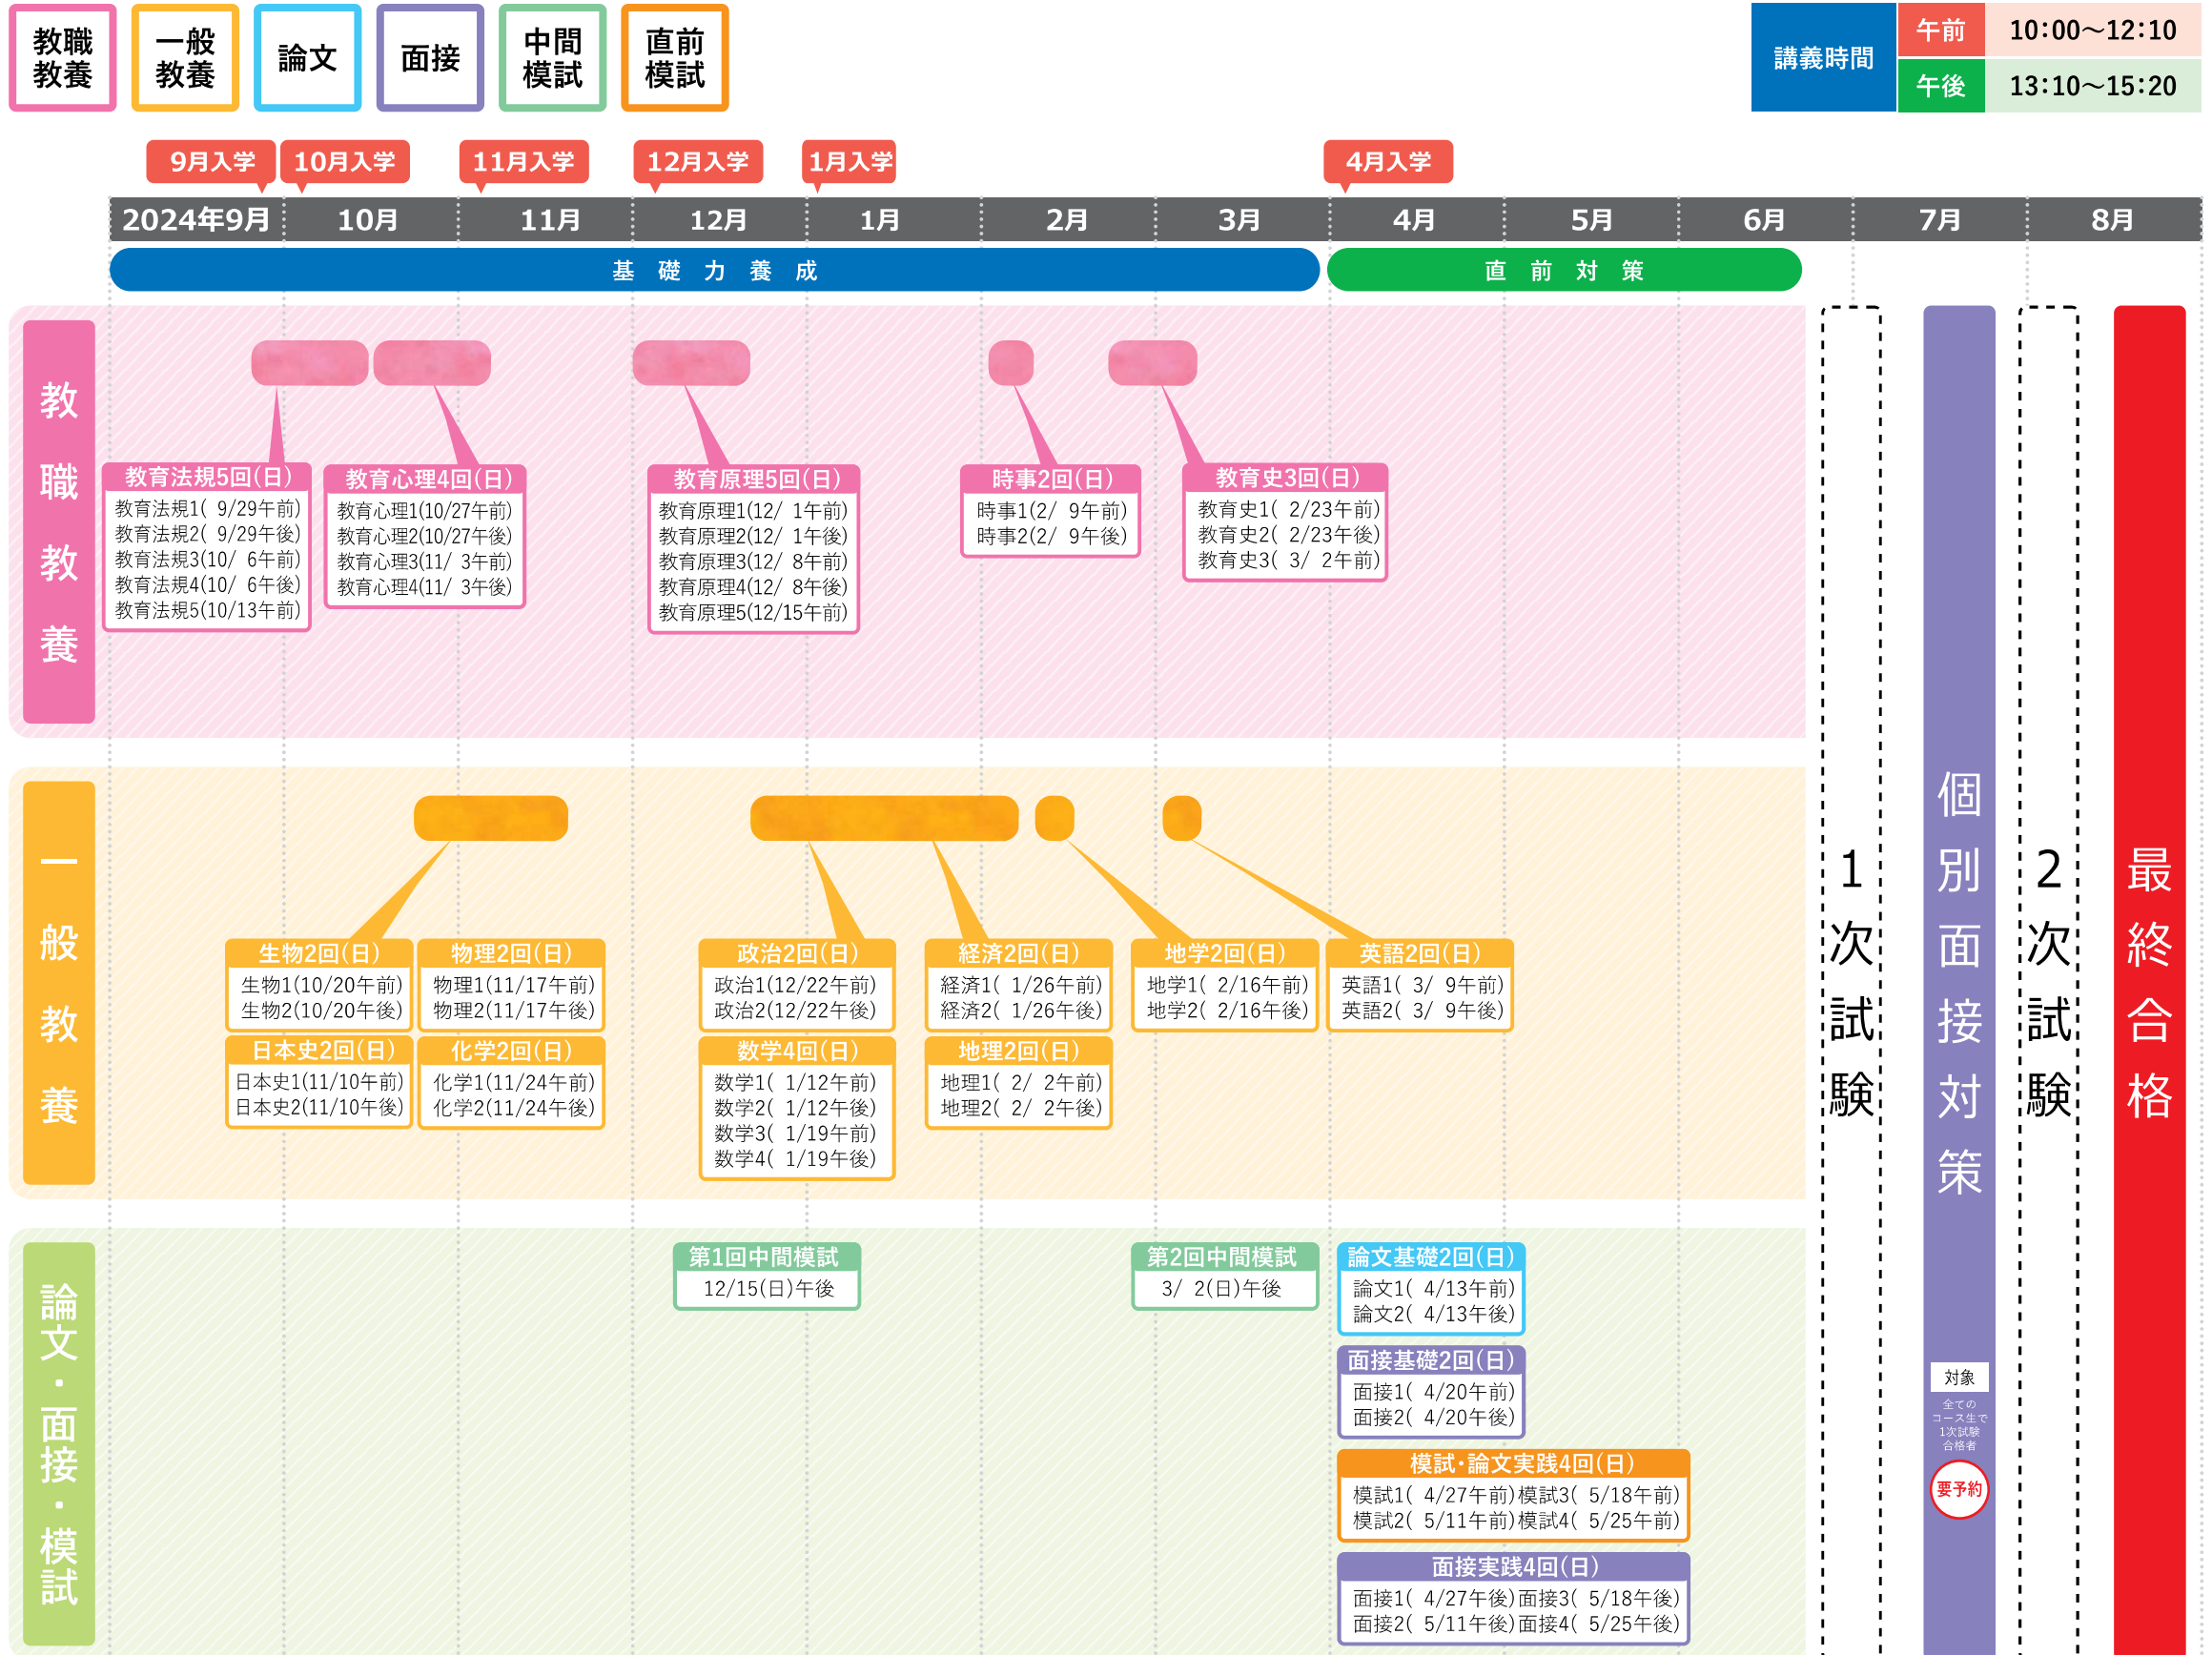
教職教養　一般教養　論文　面接　中間模試　直前模試

講義時間　午前 10:00～12:10　午後 13:10～15:20

9月入学　10月入学　11月入学　12月入学　1月入学　4月入学

2024年9月　10月　11月　12月　1月　2月　3月　4月　5月　6月　7月　8月

基礎力養成　直前対策

教職教養

教育法規5回(日)
教育法規1( 9/29午前)
教育法規2( 9/29午後)
教育法規3(10/ 6午前)
教育法規4(10/ 6午後)
教育法規5(10/13午前)

教育心理4回(日)
教育心理1(10/27午前)
教育心理2(10/27午後)
教育心理3(11/ 3午前)
教育心理4(11/ 3午後)

教育原理5回(日)
教育原理1(12/ 1午前)
教育原理2(12/ 1午後)
教育原理3(12/ 8午前)
教育原理4(12/ 8午後)
教育原理5(12/15午前)

時事2回(日)
時事1(2/ 9午前)
時事2(2/ 9午後)

教育史3回(日)
教育史1( 2/23午前)
教育史2( 2/23午後)
教育史3( 3/ 2午前)

一般教養

生物2回(日)
生物1(10/20午前)
生物2(10/20午後)

物理2回(日)
物理1(11/17午前)
物理2(11/17午後)

日本史2回(日)
日本史1(11/10午前)
日本史2(11/10午後)

化学2回(日)
化学1(11/24午前)
化学2(11/24午後)

政治2回(日)
政治1(12/22午前)
政治2(12/22午後)

数学4回(日)
数学1( 1/12午前)
数学2( 1/12午後)
数学3( 1/19午前)
数学4( 1/19午後)

経済2回(日)
経済1( 1/26午前)
経済2( 1/26午後)

地理2回(日)
地理1( 2/ 2午前)
地理2( 2/ 2午後)

地学2回(日)
地学1( 2/16午前)
地学2( 2/16午後)

英語2回(日)
英語1( 3/ 9午前)
英語2( 3/ 9午後)

論文・面接・模試

第1回中間模試
12/15(日)午後

第2回中間模試
3/ 2(日)午後

論文基礎2回(日)
論文1( 4/13午前)
論文2( 4/13午後)

面接基礎2回(日)
面接1( 4/20午前)
面接2( 4/20午後)

模試・論文実践4回(日)
模試1( 4/27午前)模試3( 5/18午前)
模試2( 5/11午前)模試4( 5/25午前)

面接実践4回(日)
面接1( 4/27午後)面接3( 5/18午後)
面接2( 5/11午後)面接4( 5/25午後)

1次試験

個別面接対策
対象
全てのコース生で1次試験合格者
要予約

2次試験

最終合格